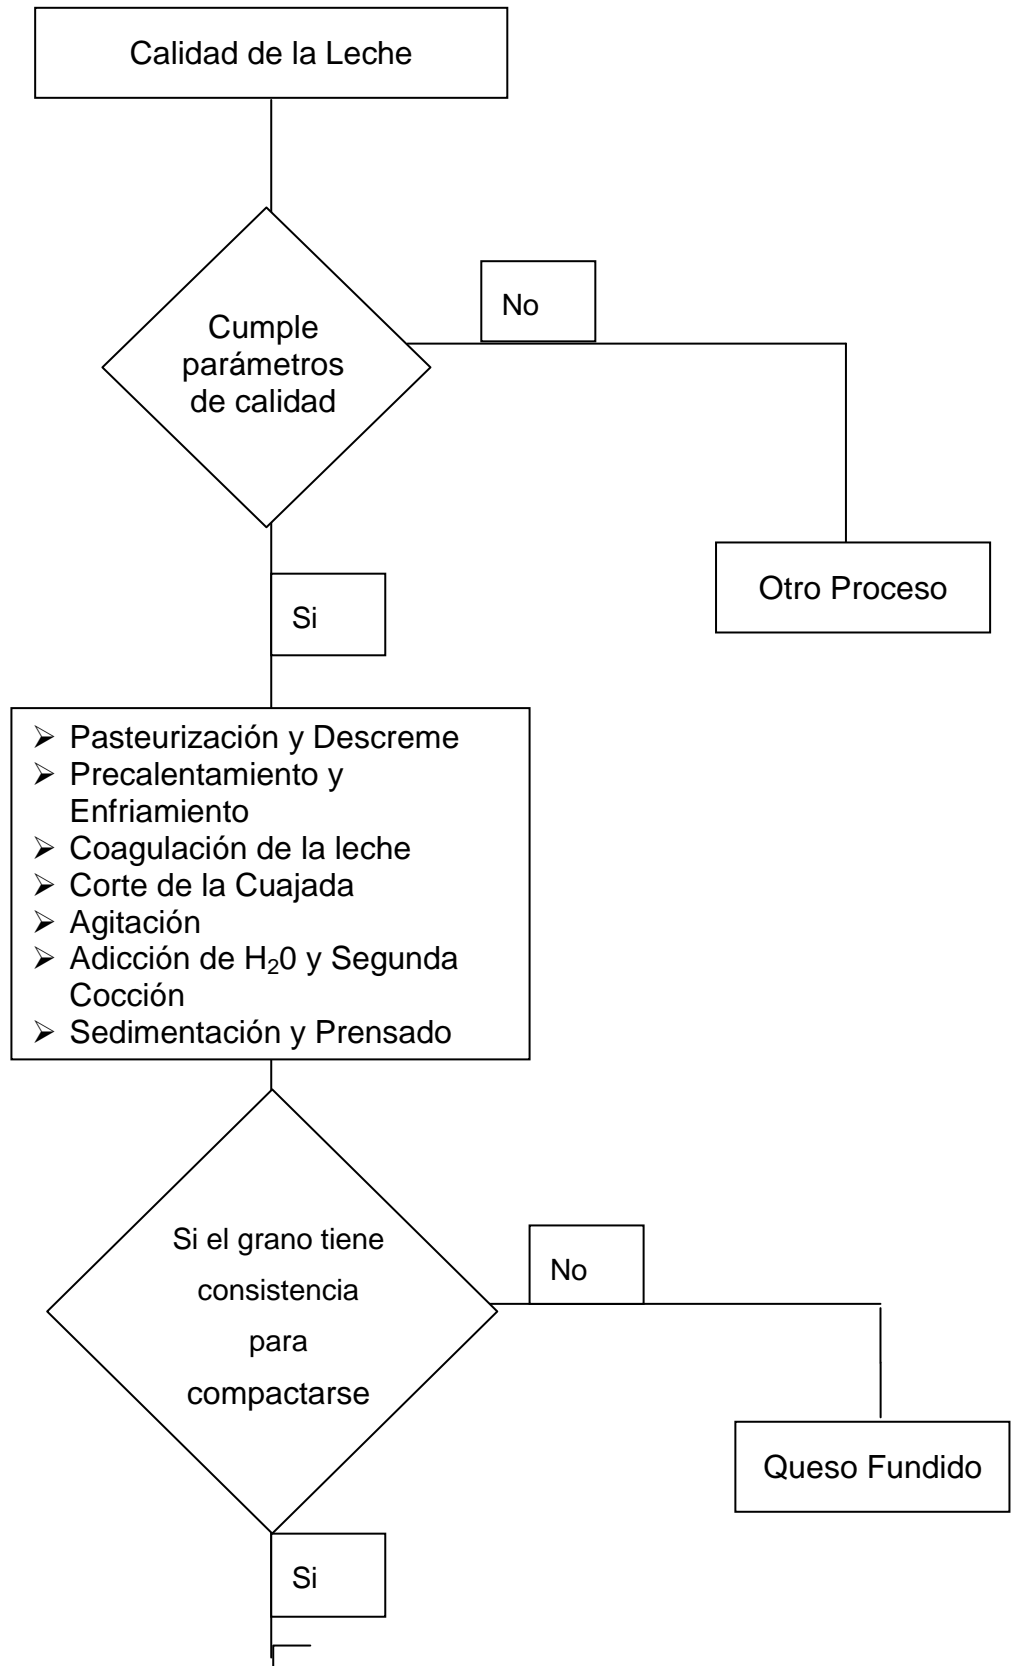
Calidad de la Leche

Cumple parámetros de calidad

No

Otro Proceso

Si

- Pasteurización y Descreme
- Precalentamiento y Enfriamiento
- Coagulación de la leche
- Corte de la Cuajada
- Agitación
- Adicción de $H_20$ y Segunda Cocción
- Sedimentación y Prensado

Si el grano tiene consistencia para compactarse

No

Queso Fundido

Si